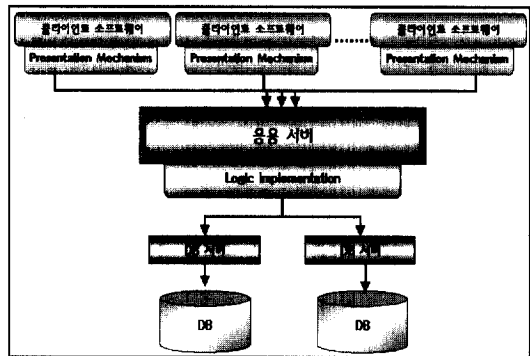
클라이언트 소프트웨어
Presentation Mechanism

클라이언트 소프트웨어
Presentation Mechanism

......

클라이언트 소프트웨어
Presentation Mechanism

응용 서버
Logic Implementation

DB 서버

DB 서버

DB

DB